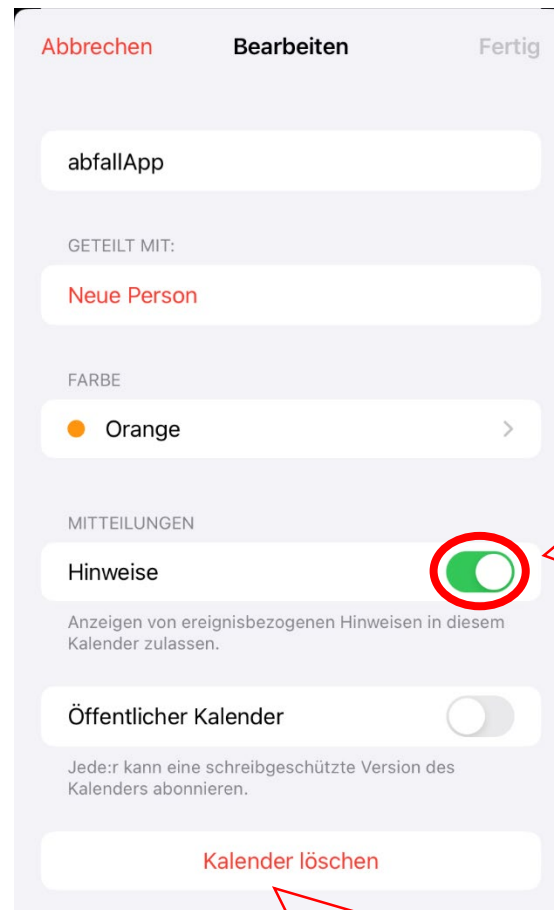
Abbrechen Bearbeiten Fertig

abfallApp

GETEILT MIT:

Neue Person

FARBE

Orange

MITTEILUNGEN

Hinweise

Anzeigen von ereignisbezogenen Hinweisen in diesem Kalender zulassen.

Öffentlicher Kalender

Jede:r kann eine schreibgeschützte Version des Kalenders abonnieren.

Kalender löschen